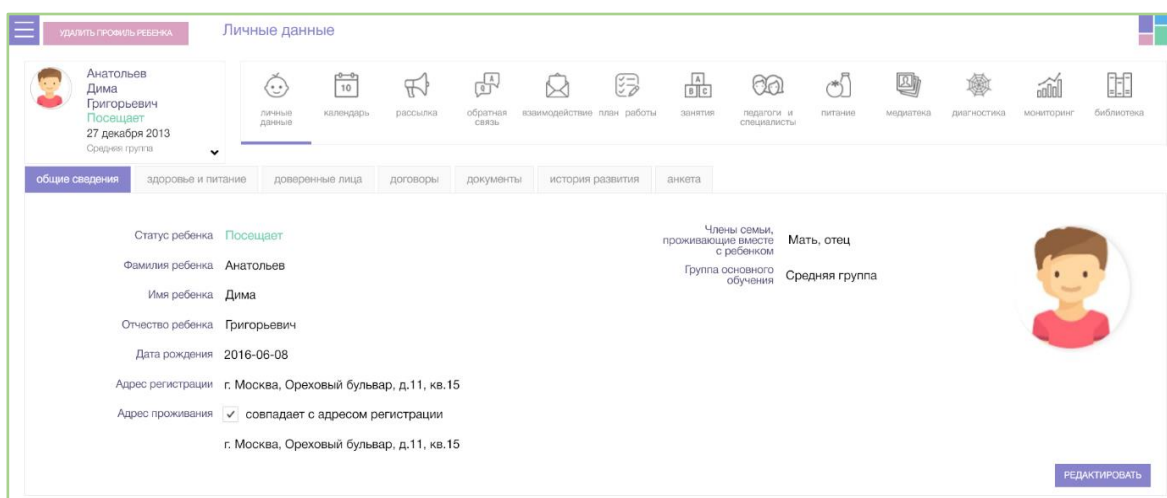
УДАЛИТЬ ПРОФИЛЬ РЕБЕНКА

Личные данные

Анатольев
Дима
Григорьевич
Посещает
27 декабря 2013
Средняя группа

10

личные данные | календарь | рассылка | обратная связь | взаимодействие | план работы | занятия | педагоги и специалисты | питание | медиатека | диагностика | мониторинг | библиотека

общие сведения | здоровье и питание | доверенные лица | договоры | документы | история развития | анкета

Статус ребенка Посещает

Фамилия ребенка Анатольев

Имя ребенка Дима

Отчество ребенка Григорьевич

Дата рождения 2016-06-08

Адрес регистрации г. Москва, Ореховый бульвар, д.11, кв.15

Адрес проживания ✓ совпадает с адресом регистрации

г. Москва, Ореховый бульвар, д.11, кв.15

Члены семьи, проживающие вместе с ребенком Мать, отец

Группа основного обучения Средняя группа

РЕДАКТИРОВАТЬ